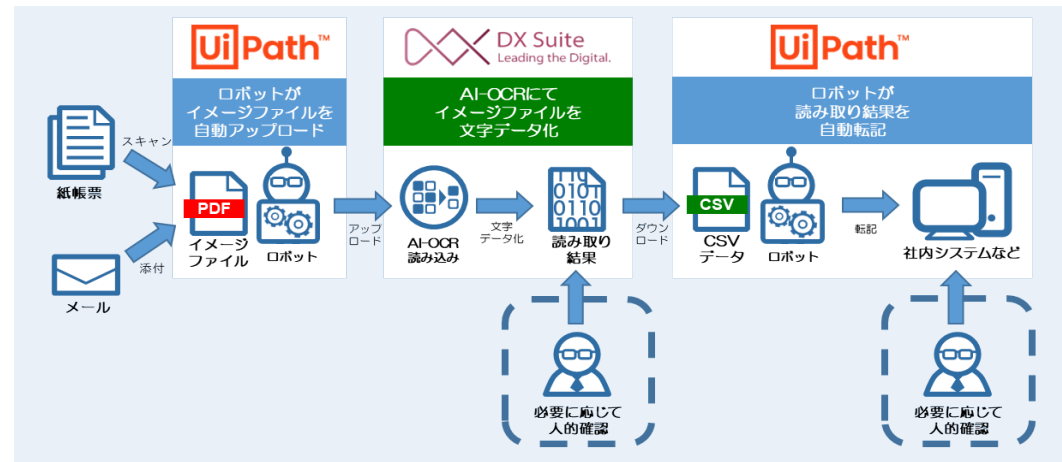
UiPath™

ロボットが
イメージファイルを
自動アップロード

DX Suite
Leading the Digital.

AI-OCRにて
イメージファイルを
文字データ化

UiPath™

ロボットが
読み取り結果を
自動転記

紙帳票

スキャン

メール

添付

PDF

イメージ
ファイル

ロボット

アップ
ロード

AI-OCR
読み込み

文字
データ化

読み取り
結果

ダウン
ロード

CSV

CSV
データ

ロボット

転記

社内システムなど

必要に応じて
人的確認

必要に応じて
人的確認